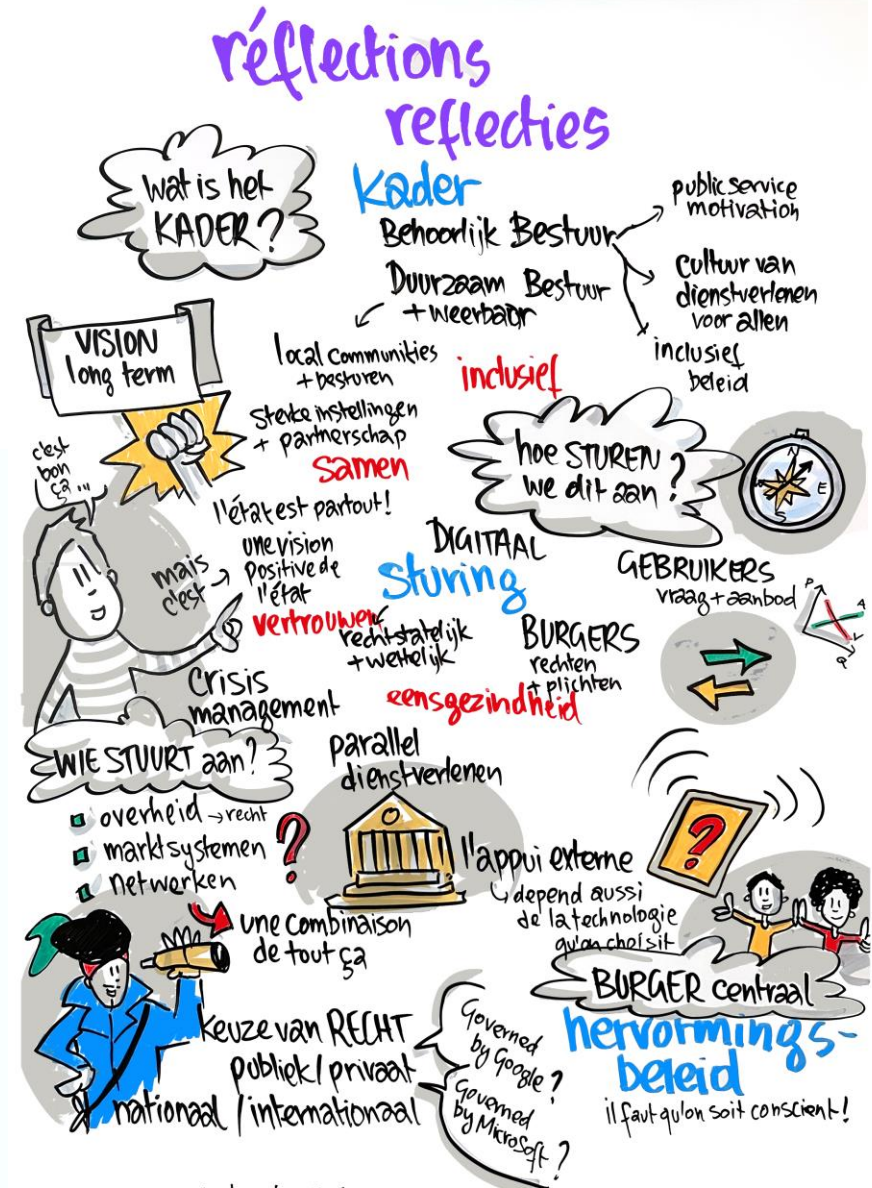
réflections
reflecties

Wat is het KADER?

Kader
Behoorlijk Bestuur
public service motivation
cultuur van dienstverlenen voor allen
inclusief beleid
Duurzaam Bestuur + weerbaar

VISION long term

local communities + besturen
inclusief
Sterke instellingen + partnerschap
samen

c'est bon ça...

hoe STUREN we dit aan?

N
E

l'état est partout!
une vision positive de l'état
mais c'est
DIGITAAL
sturing
vertrouwen
rechtstatelijk + wettelijk
GEBRUIKERS
vraag + aanbod
BURGERS
rechten + plichten
Crisis management
eensgezindheid

WIE STUURT aan?
overheid → recht
marktsystemen
netwerken
une combinaison de tout ça

parallel dienstverlenen
l'appui externe
depend aussi de la technologie qu'on choisit

?

BURGER centraal
hervormingsbeleid
Il faut qu'on soit conscient!

keuze van RECHT
publiek / privaat
nationaal / internationaal

Governed by Google?
Governed by Microsoft?